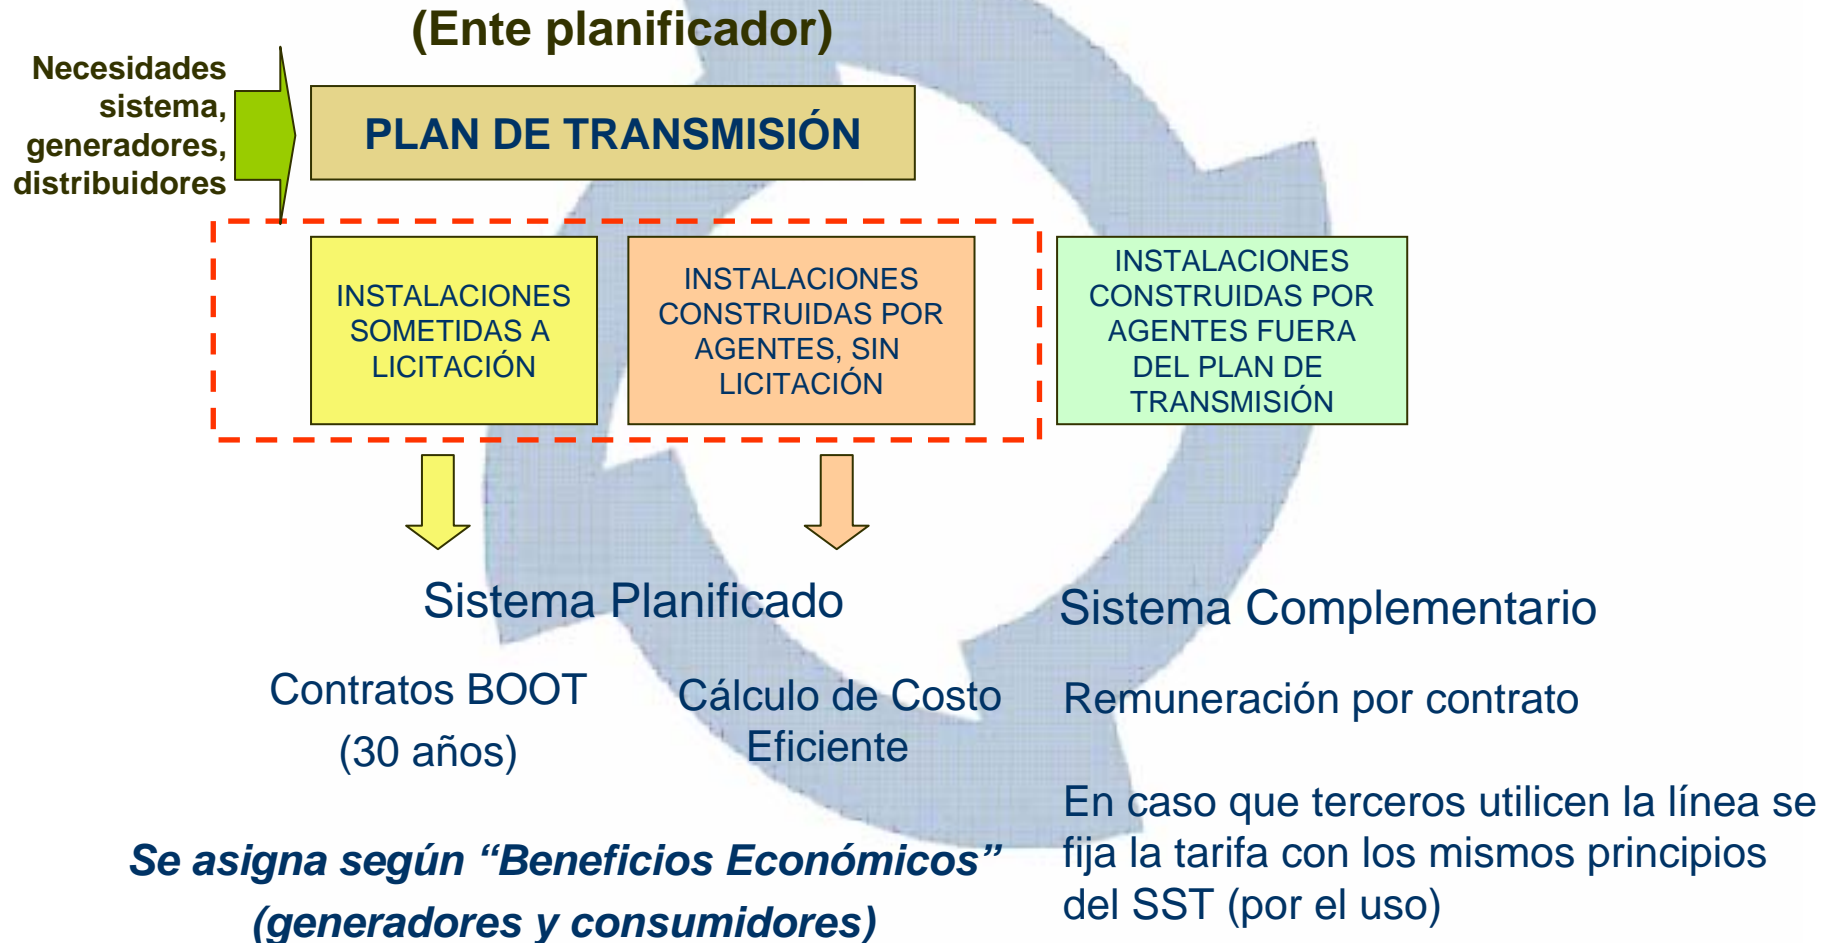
(Ente planificador)

Necesidades sistema, generadores, distribuidores

PLAN DE TRANSMISIÓN

INSTALACIONES SOMETIDAS A LICITACIÓN

INSTALACIONES CONSTRUIDAS POR AGENTES, SIN LICITACIÓN

INSTALACIONES CONSTRUIDAS POR AGENTES FUERA DEL PLAN DE TRANSMISIÓN

Sistema Planificado

Sistema Complementario

Contratos BOOT (30 años)

Cálculo de Costo Eficiente

Remuneración por contrato

En caso que terceros utilicen la línea se fija la tarifa con los mismos principios del SST (por el uso)

Se asigna según “Beneficios Económicos” (generadores y consumidores)